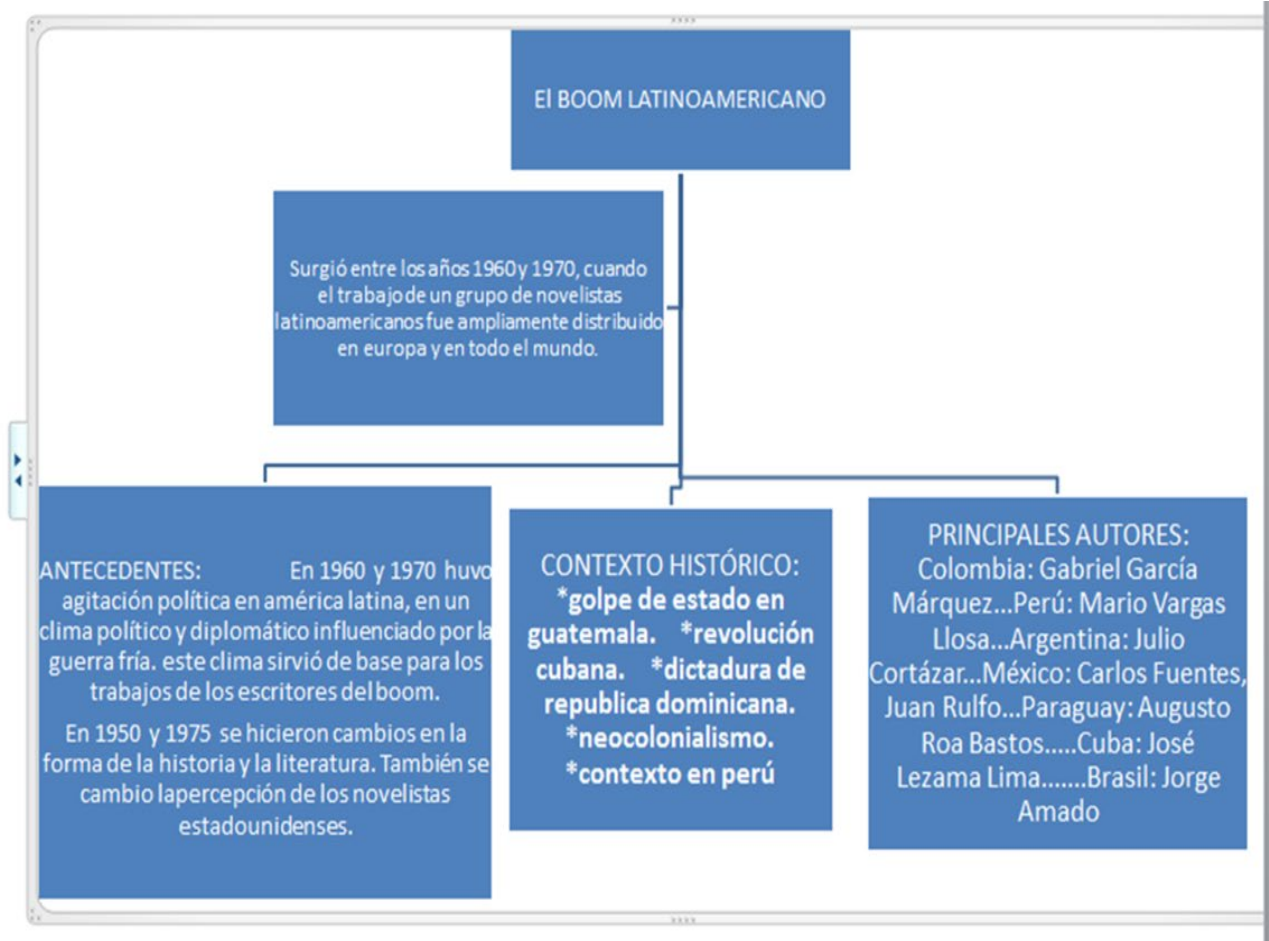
El BOOM LATINOAMERICANO

Surgió entre los años 1960 y 1970, cuando el trabajo de un grupo de novelistas latinoamericanos fue ampliamente distribuido en europa y en todo el mundo.

ANTECEDENTES: En 1960 y 1970 huvo agitación política en américa latina, en un clima político y diplomático influenciado por la guerra fría. este clima sirvió de base para los trabajos de los escritores del boom.

En 1950 y 1975 se hicieron cambios en la forma de la historia y la literatura. También se cambio lapercepción de los novelistas estadounidenses.

CONTEXTO HISTÓRICO: *golpe de estado en guatemala. *revolución cubana. *dictadura de republica dominicana. *neocolonialismo. *contexto en perú

PRINCIPALES AUTORES: Colombia: Gabriel García Márquez...Perú: Mario Vargas Llosa...Argentina: Julio Cortázar...México: Carlos Fuentes, Juan Rulfo...Paraguay: Augusto Roa Bastos.....Cuba: José Lezama Lima.......Brasil: Jorge Amado